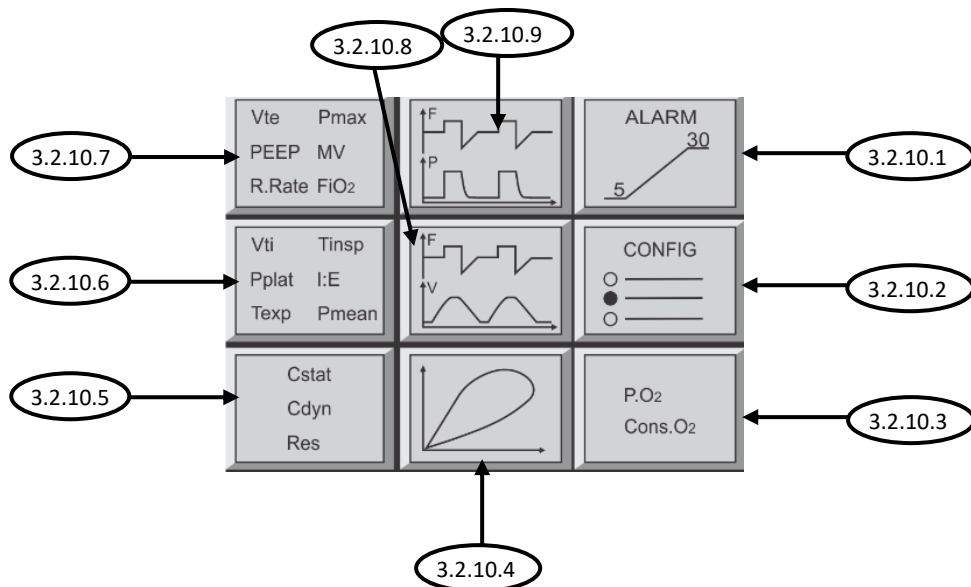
3.2.10.8

3.2.10.9

Vte Pmax
PEEP MV
R.Rate $FiO_2$

F
P

ALARM
30
5

3.2.10.7

3.2.10.1

Vti Tinsp
Pplat I:E
Texp Pmean

F
V

CONFIG

3.2.10.6

3.2.10.2

Cstat
Cdyn
Res

$P.O_2$
$Cons.O_2$

3.2.10.5

3.2.10.3

3.2.10.4